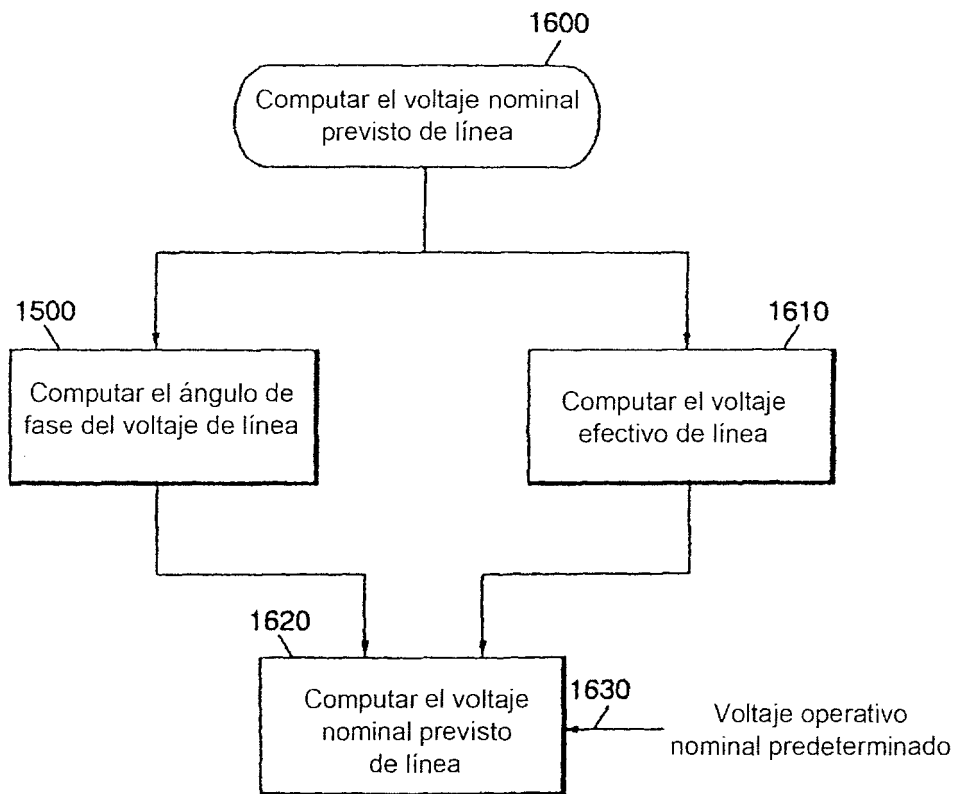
1600

Computar el voltaje nominal previsto de línea

1500

Computar el ángulo de fase del voltaje de línea

1610

Computar el voltaje efectivo de línea

1620

Computar el voltaje nominal previsto de línea

1630

Voltaje operativo nominal predeterminado